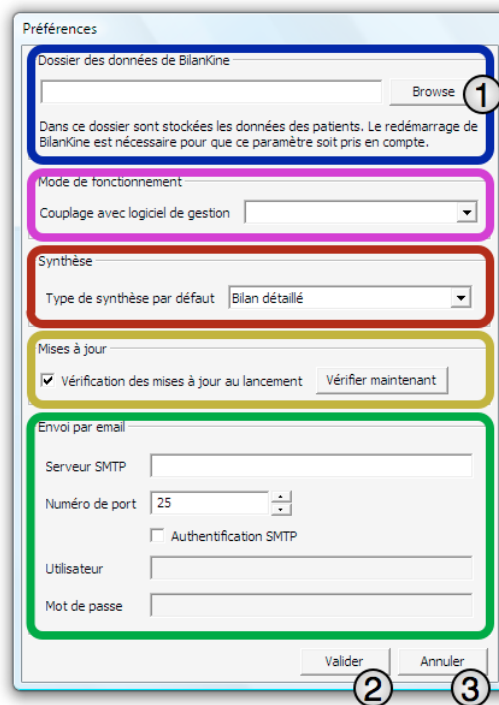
Préférences

Dossier des données de BilanKine

Browse ①

Dans ce dossier sont stockées les données des patients. Le redémarrage de BilanKine est nécessaire pour que ce paramètre soit pris en compte.

Mode de fonctionnement

Couplage avec logiciel de gestion

Synthèse

Type de synthèse par défaut Bilan détaillé

Mises à jour

Vérification des mises à jour au lancement Vérifier maintenant

Envoi par email

Serveur SMTP

Numéro de port 25

Authentification SMTP

Utilisateur

Mot de passe

Valider ②

Annuler ③